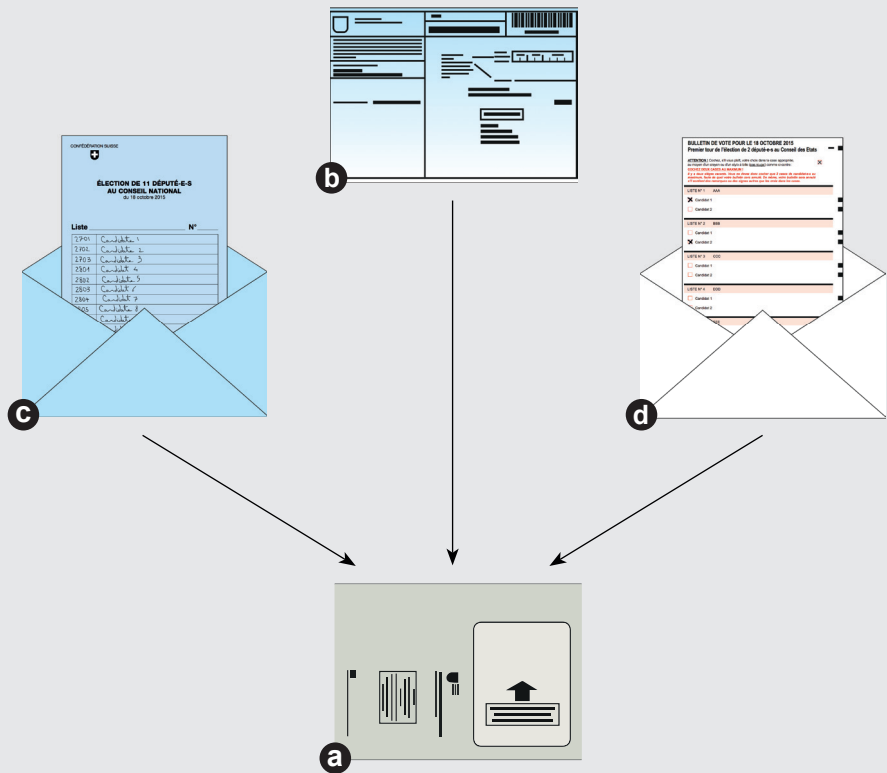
b

CONFÉDÉRATION SUISSE

ÉLECTION DE 11 DÉPUTÉ-E-S AU CONSEIL NATIONAL
du 18 octobre 2015

Liste N°

| 2701 | Candidat 1 |
|---|---|
| 2702 | Candidat 2 |
| 2703 | Candidat 3 |
| 2801 | Candidat 4 |
| 2802 | Candidat 5 |
| 2803 | Candidat 6 |
| 2804 | Candidat 7 |
| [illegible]06 | Candidat 8 |

c

BULLETIN DE VOTE POUR LE 18 OCTOBRE 2015
Premier tour de l'élection de 2 député-e-s au Conseil des Etats

ATTENTION ! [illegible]

LISTE N° 1 AAA
Candidat 1
Candidat 2

LISTE N° 2 BBB
Candidat 1
Candidat 2

LISTE N° 3 CCC
Candidat 1
Candidat 2

LISTE N° 4 DDD
Candidat 1
Candidat 2

d

a